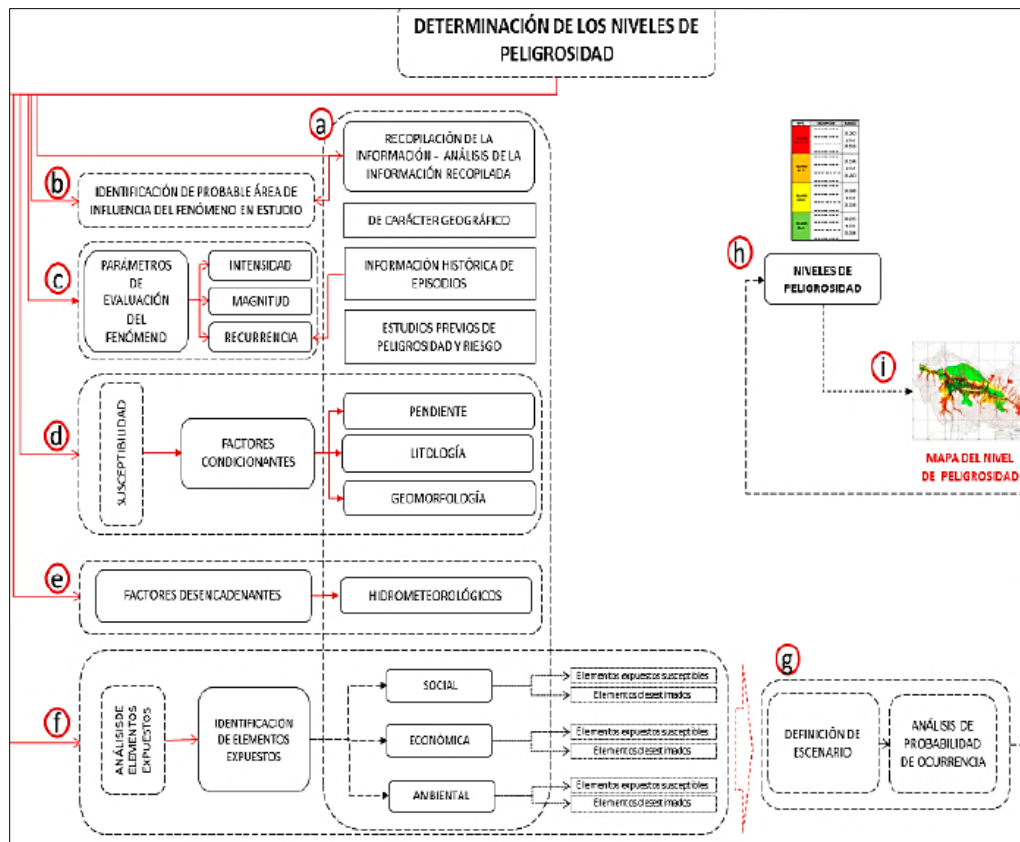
DETERMINACIÓN DE LOS NIVELES DE PELIGROSIDAD

a

RECOPILACIÓN DE LA INFORMACIÓN - ANÁLISIS DE LA INFORMACIÓN RECOPILADA

DE CARÁCTER GEOGRÁFICO

INFORMACIÓN HISTÓRICA DE EPISODIOS

ESTUDIOS PREVIOS DE PELIGROSIDAD Y RIESGO

b

IDENTIFICACIÓN DE PROBABLE ÁREA DE INFLUENCIA DEL FENÓMENO EN ESTUDIO

c

PARÁMETROS DE EVALUACIÓN DEL FENÓMENO

INTENSIDAD

MAGNITUD

RECURRENCIA

d

SUSCEPTIBILIDAD

FACTORES CONDICIONANTES

PENDIENTE

LITOLOGÍA

GEOMORFOLOGÍA

e

FACTORES DESENCADENANTES

HIDROMETEOROLÓGICOS

f

ANÁLISIS DE ELEMENTOS EXPUESTOS

IDENTIFICACION DE ELEMENTOS EXPUESTOS

SOCIAL

ECONÓMICA

AMBIENTAL

Elementos expuestos susceptibles
Elementos desestimados

Elementos expuestos susceptibles
Elementos desestimados

Elementos expuestos susceptibles
Elementos desestimados

g

DEFINICIÓN DE ESCENARIO

ANÁLISIS DE PROBABILIDAD DE OCURRENCIA

h

NIVELES DE PELIGROSIDAD

i

MAPA DEL NIVEL DE PELIGROSIDAD